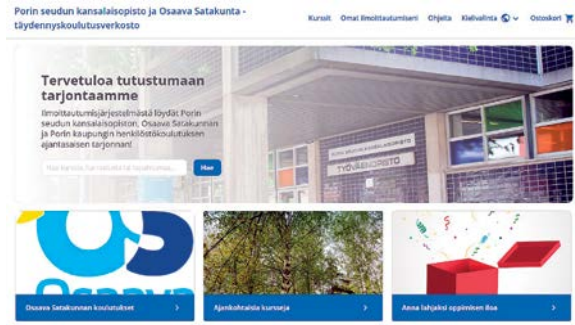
Porin seudun kansalaisopisto ja Osaava Satakunta - täydennyskoulutusverkosto

Kurssit Omat ilmoittautumiseni Ohjeita Kielivalinta Ostoskori

Tervetuloa tutustumaan tarjontaamme

Ilmoittautumisjärjestelmästä löydät Porin seudun kansalaisopiston, Osaava Satakunnan ja Porin kaupungin henkilöstökoulutuksen ajantasaisen tarjonnan!

Hae kursseja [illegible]

Hae

PORIN SEUDUN KANSALAISOPISTO
TYÖVÄENOPISTO

Osaava

Osaava Satakunnan koulutukset

Ajankohtaisia kursseja

Anna lahjaksi oppimisen iloa